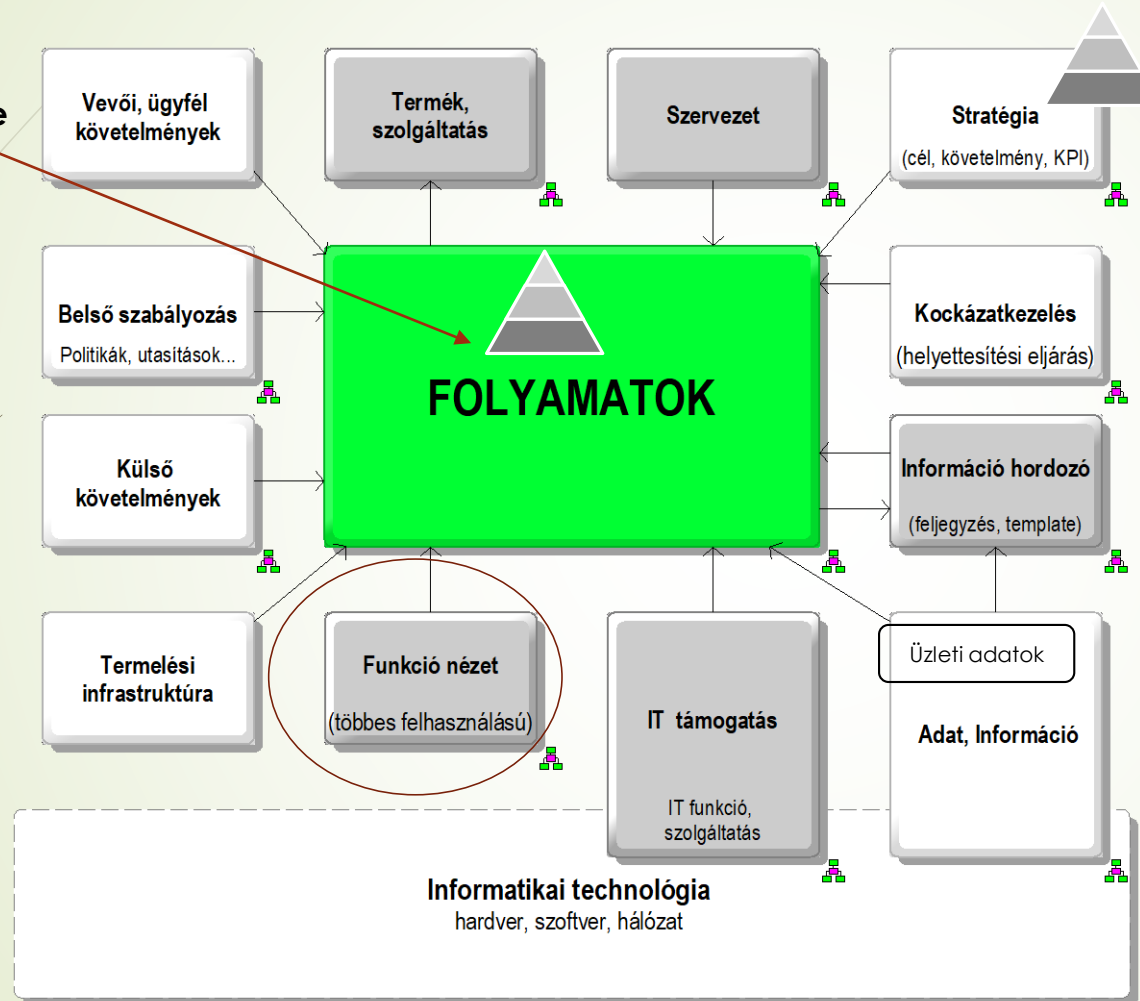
e

Vevői, ügyfél követelmények

Termék, szolgáltatás

Szervezet

Stratégia
(cél, követelmény, KPI)

Belső szabályozás
Politikák, utasítások...

FOLYAMATOK

Kockázatkezelés
(helyettesítési eljárás)

Külső követelmények

Információ hordozó
(feljegyzés, template)

Termelési infrastruktúra

Funkció nézet
(többes felhasználású)

IT támogatás
IT funkció, szolgáltatás

Üzleti adatok

Adat, Információ

Informatikai technológia
hardver, szoftver, hálózat